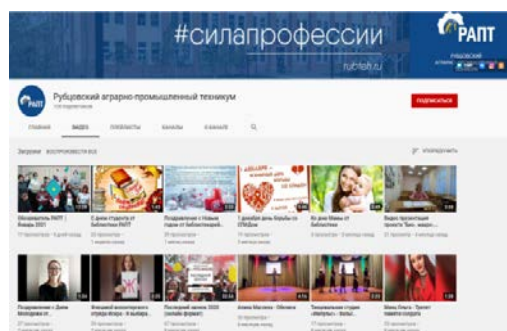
#силапрофессии

rubtech.ru

РАПТ

Рубцовский аграрно-промышленный техникум

ПОДПИСАТЬСЯ

ГЛАВНАЯ ВИДЕО ПЛЕЙЛИСТЫ КАНАЛЫ О КАНАЛЕ

Загрузки ВОСПРОИЗВЕСТИ ВСЕ

УПОРЯДОЧИТЬ

Обзор/ролик РАПТ Январь 2021

С днем студента от библиотеки РАПТ

Поздравление с Новым годом от библиотеки

1 декабря день борьбы со СПИДом

Ко дню Мамы от библиотеки

Видео презентация проекта

Поздравление с Днем Матери

Фестиваль

Последний звонок 2020

Алина Малеева

Театральная студия

Мама Ольга